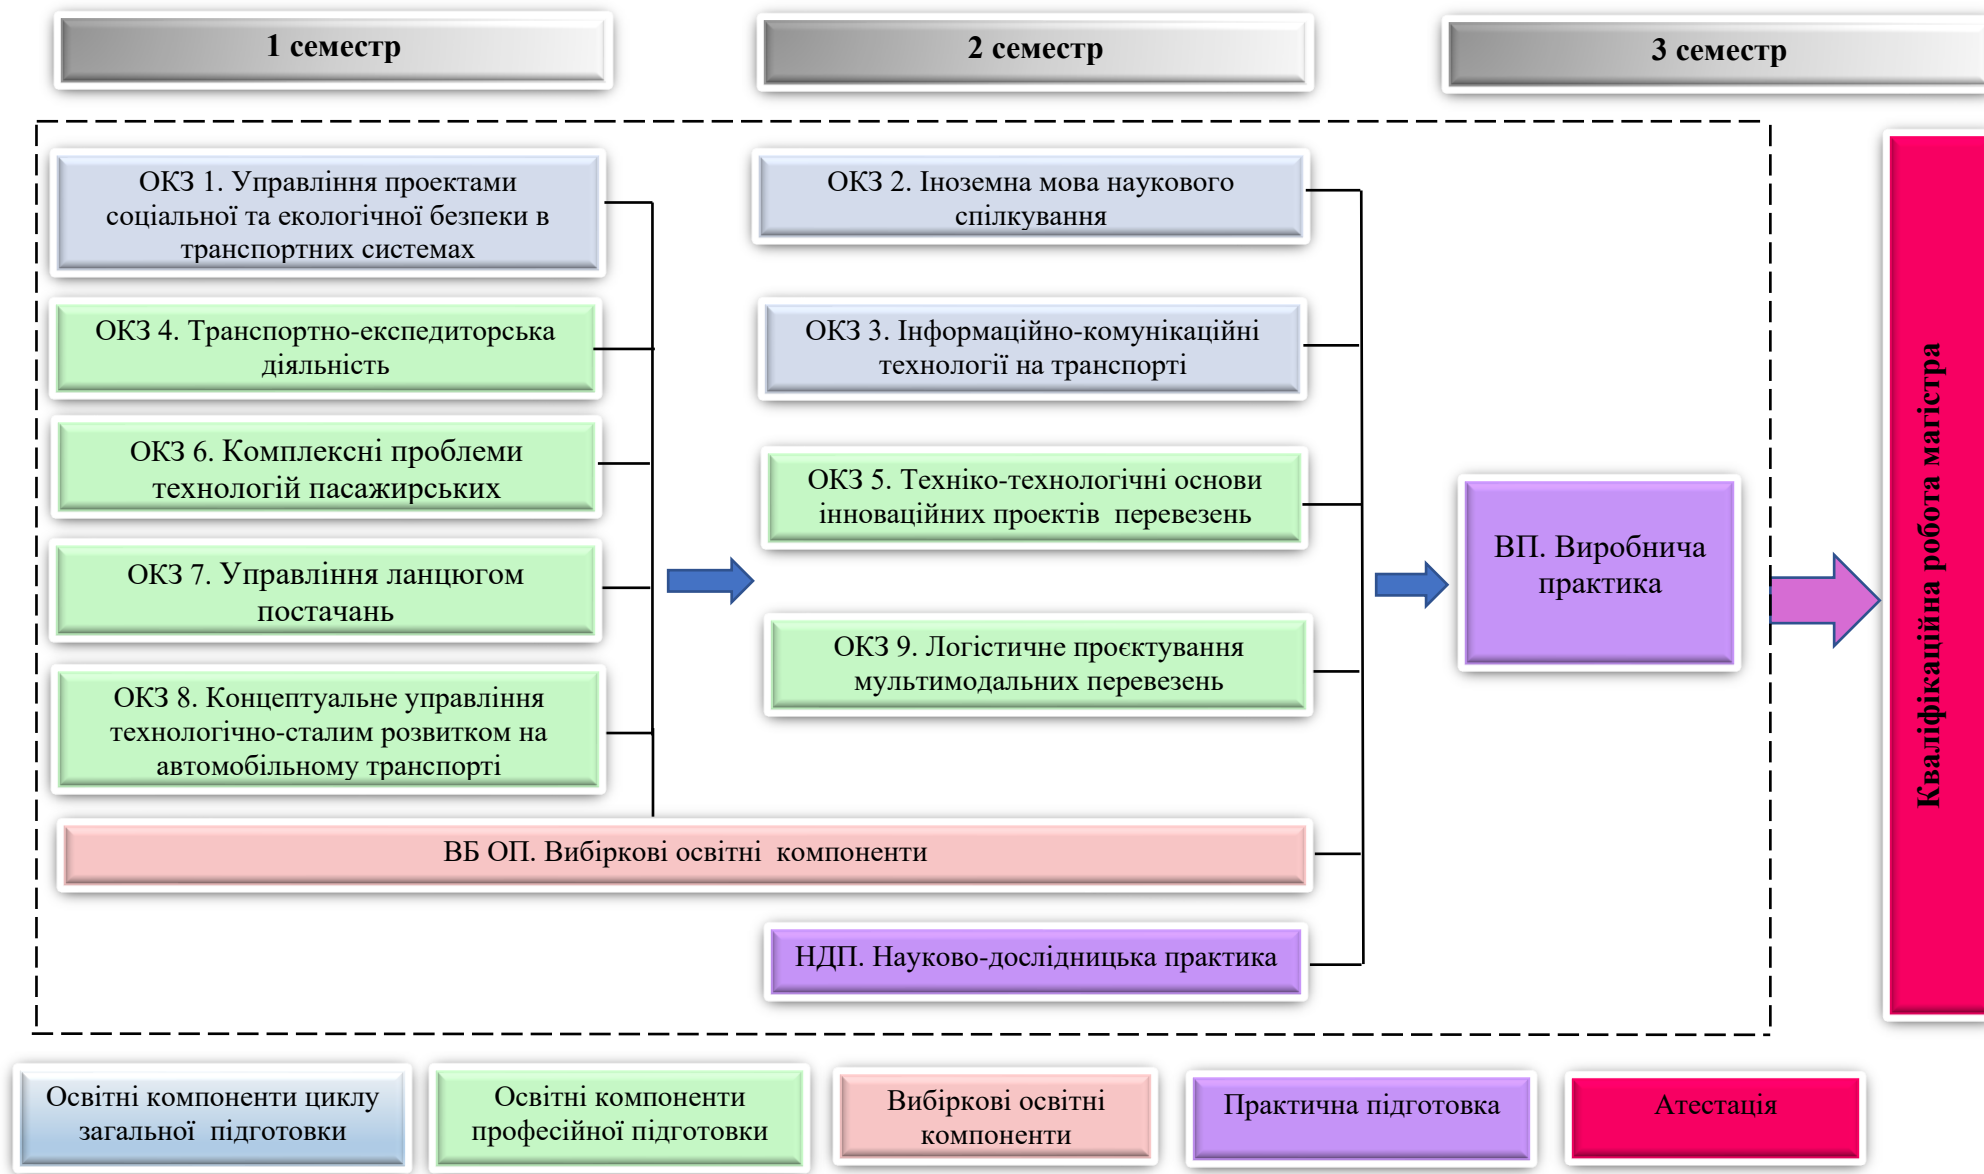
1 семестр

2 семестр

3 семестр

ОКЗ 1. Управління проектами соціальної та екологічної безпеки в транспортних системах

ОКЗ 4. Транспортно-експедиторська діяльність

ОКЗ 6. Комплексні проблеми технологій пасажирських

ОКЗ 7. Управління ланцюгом постачань

ОКЗ 8. Концептуальне управління технологічно-сталим розвитком на автомобільному транспорті

ОКЗ 2. Іноземна мова наукового спілкування

ОКЗ 3. Інформаційно-комунікаційні технології на транспорті

ОКЗ 5. Техніко-технологічні основи інноваційних проектів перевезень

ОКЗ 9. Логістичне проєктування мультимодальних перевезень

ВП. Виробнича практика

Кваліфікаційна робота магістра

ВБ ОП. Вибіркові освітні компоненти

НДП. Науково-дослідницька практика

Освітні компоненти циклу загальної підготовки

Освітні компоненти професійної підготовки

Вибіркові освітні компоненти

Практична підготовка

Атестація